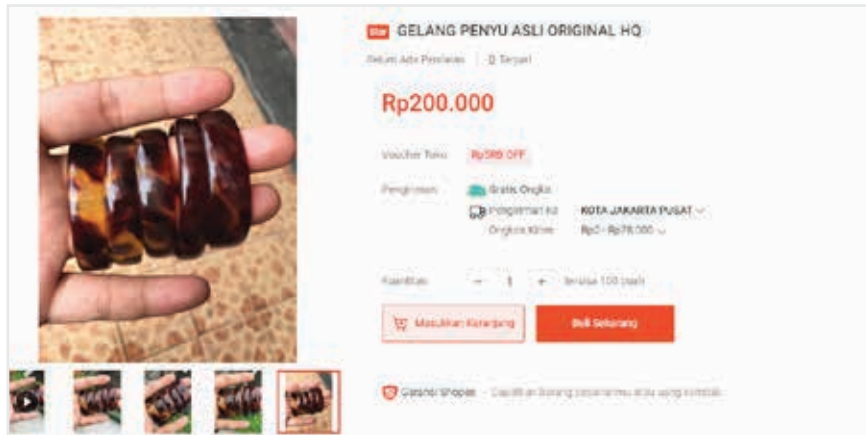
Star GELANG PENYU ASLI ORIGINAL HQ

Belum Ada Penilaian | 0 Terjual

Rp200.000

Voucher Toko Rp5RB OFF

Pengiriman Gratis Ongkir

Pengiriman Ke KOTA JAKARTA PUSAT

Ongkos Kirim Rp0 - Rp78.000

Kuantitas − 1 + tersisa 100 buah

Masukkan Keranjang Beli Sekarang

Garansi Shopee Dapatkan barang pesananmu atau uang kembali.